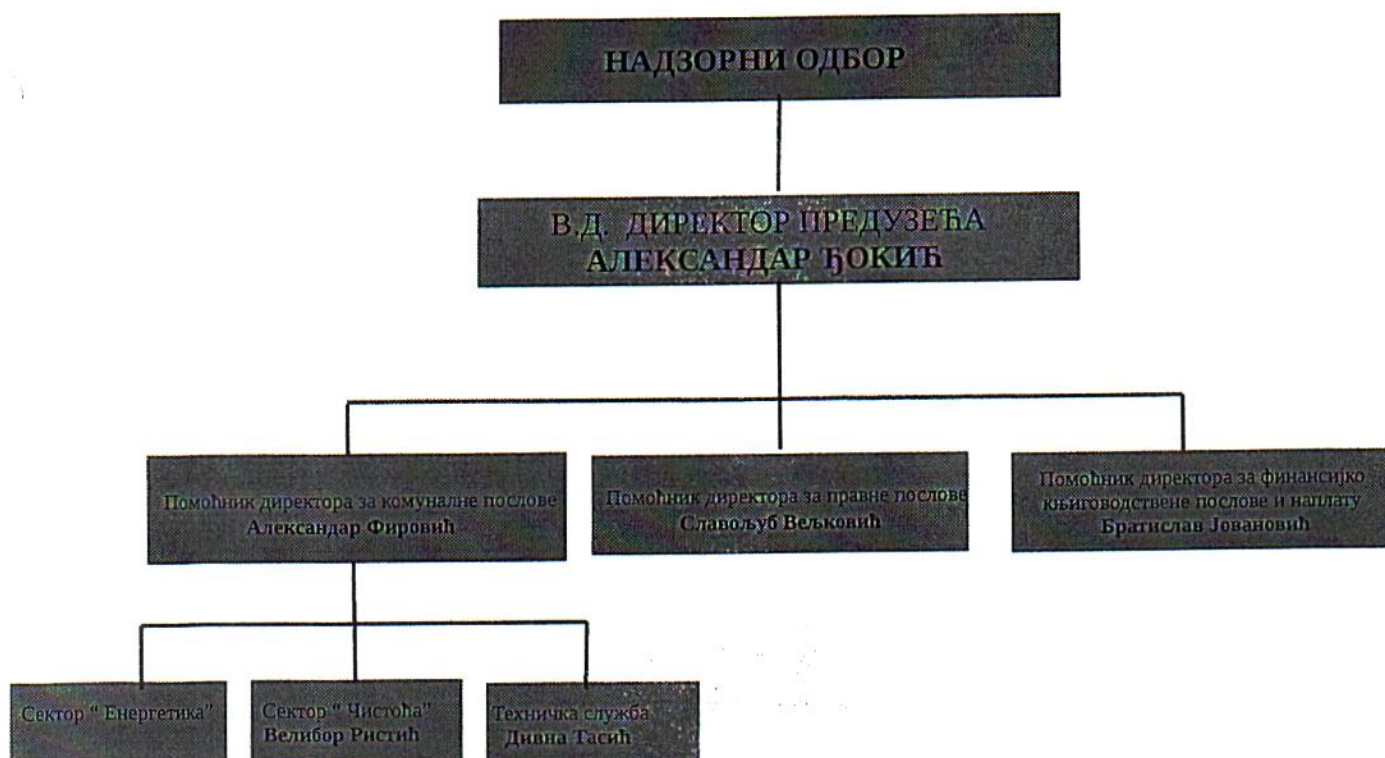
НАДЗОРНИ ОДБОР

В.Д. ДИРЕКТОР ПРЕДУЗЕЋА
АЛЕКСАНДАР ЂОКИЋ

Помоћник директора за комуналне послове
Александар Фировић

Помоћник директора за правне послове
Славољуб Вељковић

Помоћник директора за финансијко књиговодствене послове и наплату
Братислав Јовановић

Сектор " Енергетика"

Сектор " Чистоћа"
Велибор Ристић

Техничка служба
Дивна Тасић